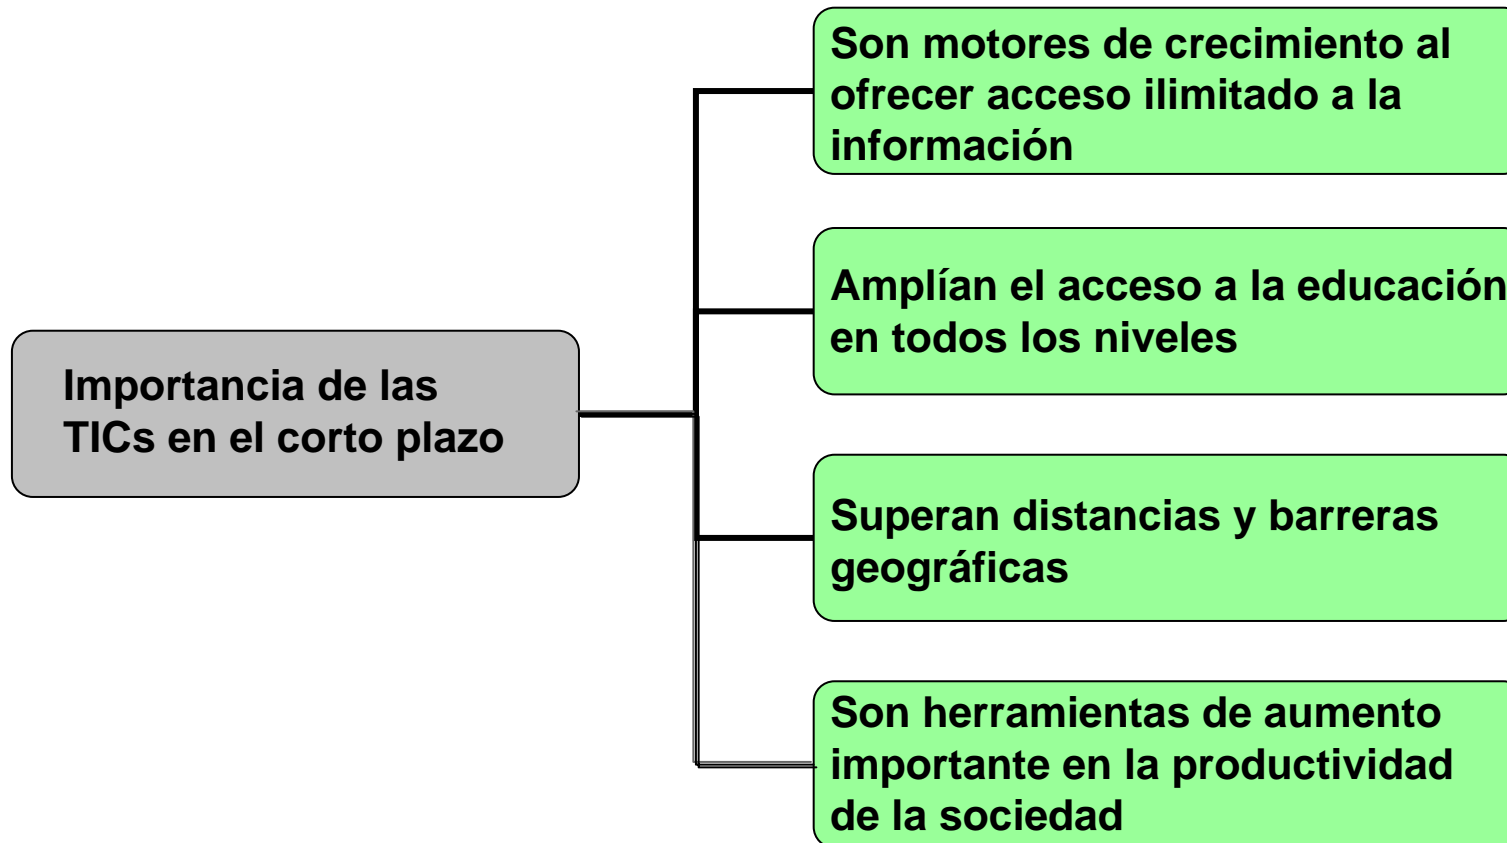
Importancia de las TICs en el corto plazo

Son motores de crecimiento al ofrecer acceso ilimitado a la información

Amplían el acceso a la educación en todos los niveles

Superan distancias y barreras geográficas

Son herramientas de aumento importante en la productividad de la sociedad